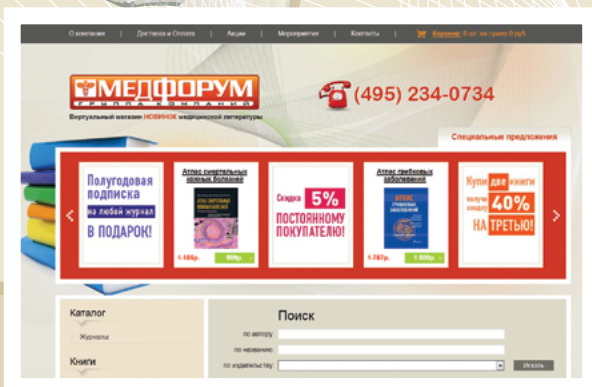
О компании | Доставка и Оплата | Акции | Мероприятия | Контакты | Корзина: 0 шт. на сумму 0 руб.

МЕДФОРУМ
ГРУППА КОМПАНИЙ

(495) 234-0734

Виртуальный магазин НОВИНОК медицинской литературы

Специальные предложения

Полугодовая подписка на любой журнал В ПОДАРОК!

Атлас сосудистых кожных болезней
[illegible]
1 485р. 999р.

Скидка 5% ПОСТОЯННОМУ ПОКУПАТЕЛЮ!

Атлас грибковых заболеваний
АТЛАС ГРИБКОВЫХ ЗАБОЛЕВАНИЙ
1 287р. 1 000р.

Купи две книги получи скидку 40% НА ТРЕТЬЮ!

Каталог
Журналы
Книги

Поиск
по автору:
по названию:
по издательству:
Искать